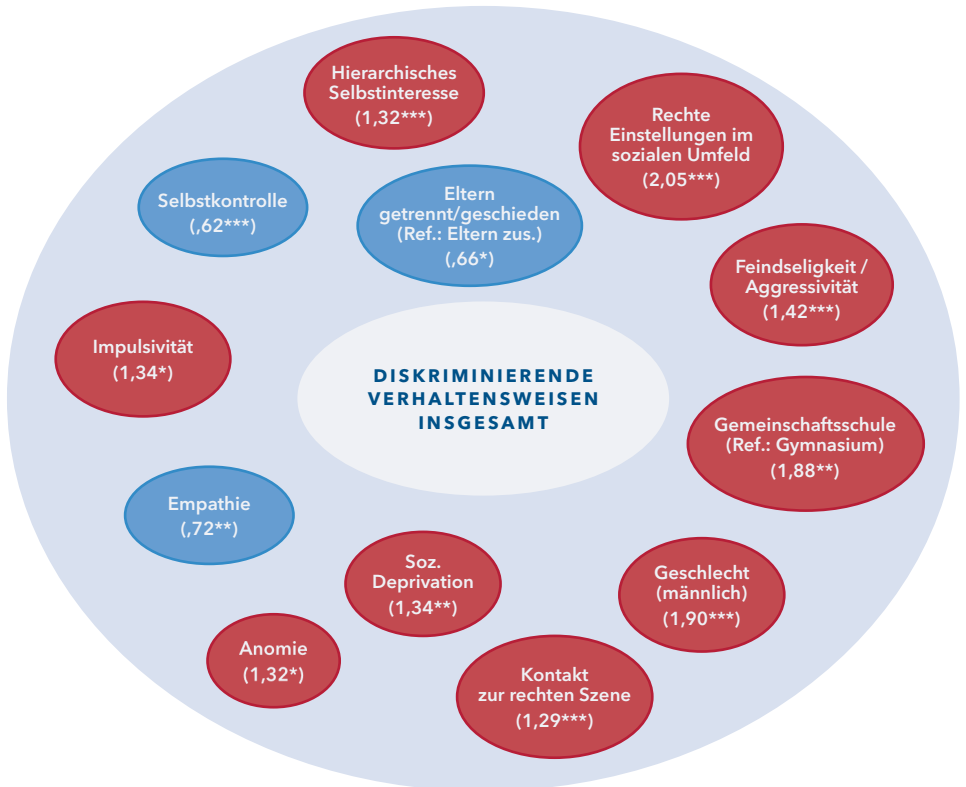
Hierarchisches Selbstinteresse (1,32***)

Rechte Einstellungen im sozialen Umfeld (2,05***)

Selbstkontrolle (,62***)

Eltern getrennt/geschieden (Ref.: Eltern zus.) (,66*)

Feindseligkeit / Aggressivität (1,42***)

Impulsivität (1,34*)

DISKRIMINIERENDE VERHALTENSWEISEN INSGESAMT

Gemeinschaftsschule (Ref.: Gymnasium) (1,88**)

Empathie (,72**)

Soz. Deprivation (1,34**)

Geschlecht (männlich) (1,90***)

Anomie (1,32*)

Kontakt zur rechten Szene (1,29***)